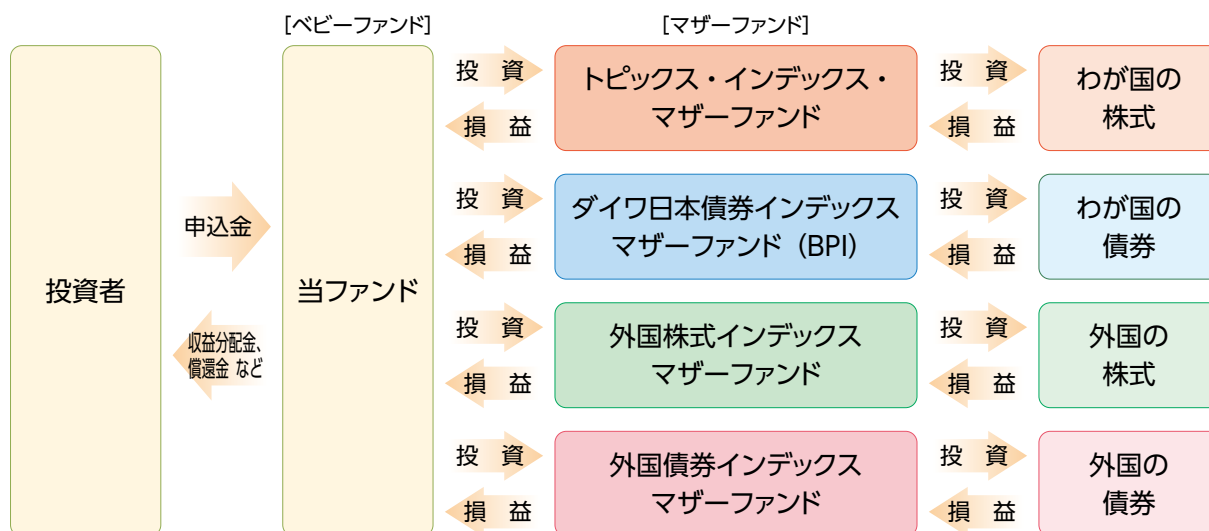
[ベビーファンド]

[マザーファンド]

投資者

申込金

収益分配金、償還金 など

当ファンド

投 資

損 益

トピックス・インデックス・マザーファンド

投 資

損 益

わが国の株式

投 資

損 益

ダイワ日本債券インデックスマザーファンド（BPI）

投 資

損 益

わが国の債券

投 資

損 益

外国株式インデックスマザーファンド

投 資

損 益

外国の株式

投 資

損 益

外国債券インデックスマザーファンド

投 資

損 益

外国の債券